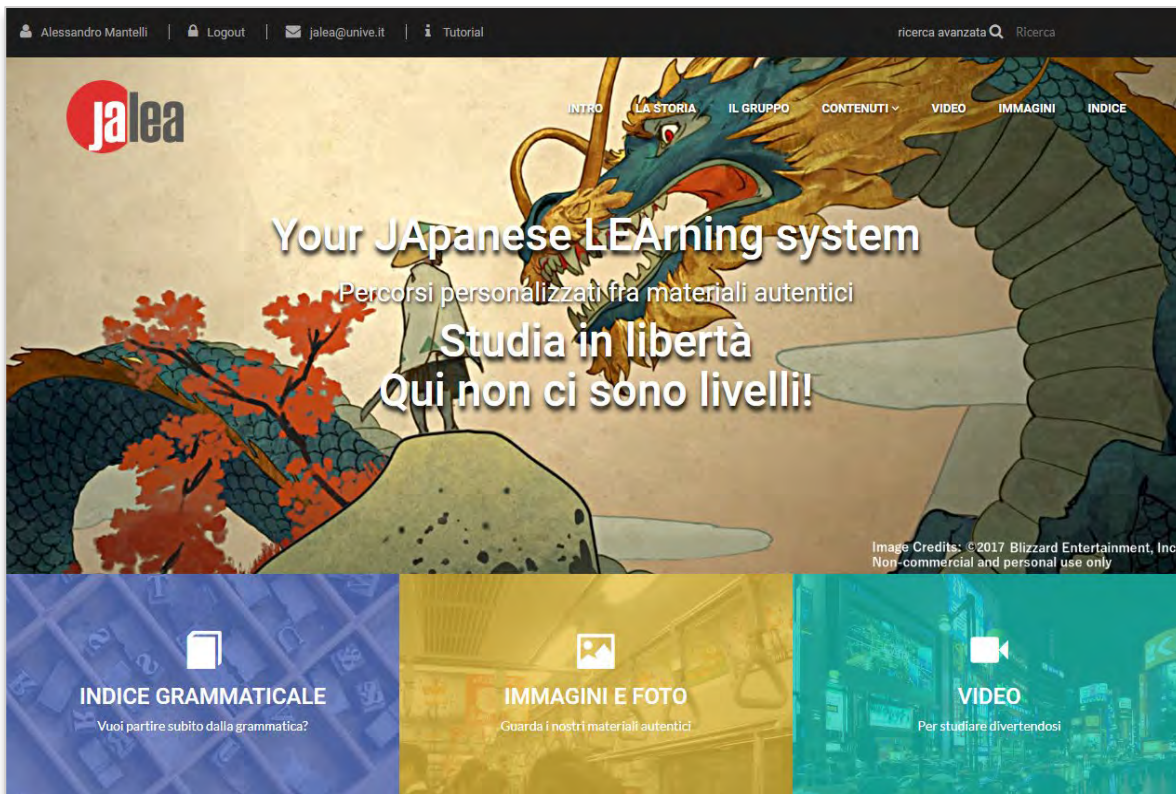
Alessandro Mantelli | Logout | jalea@unive.it | Tutorial

ricerca avanzata Ricerca

jalea

INTRO LA STORIA IL GRUPPO CONTENUTI VIDEO IMMAGINI INDICE

Your JApanese LEArning system

Percorsi personalizzati fra materiali autentici

Studia in libertà
Qui non ci sono livelli!

Image Credits: ©2017 Blizzard Entertainment, Inc
Non-commercial and personal use only

INDICE GRAMMATICALE
Vuoi partire subito dalla grammatica?

IMMAGINI E FOTO
Guarda i nostri materiali autentici

VIDEO
Per studiare divertendosi